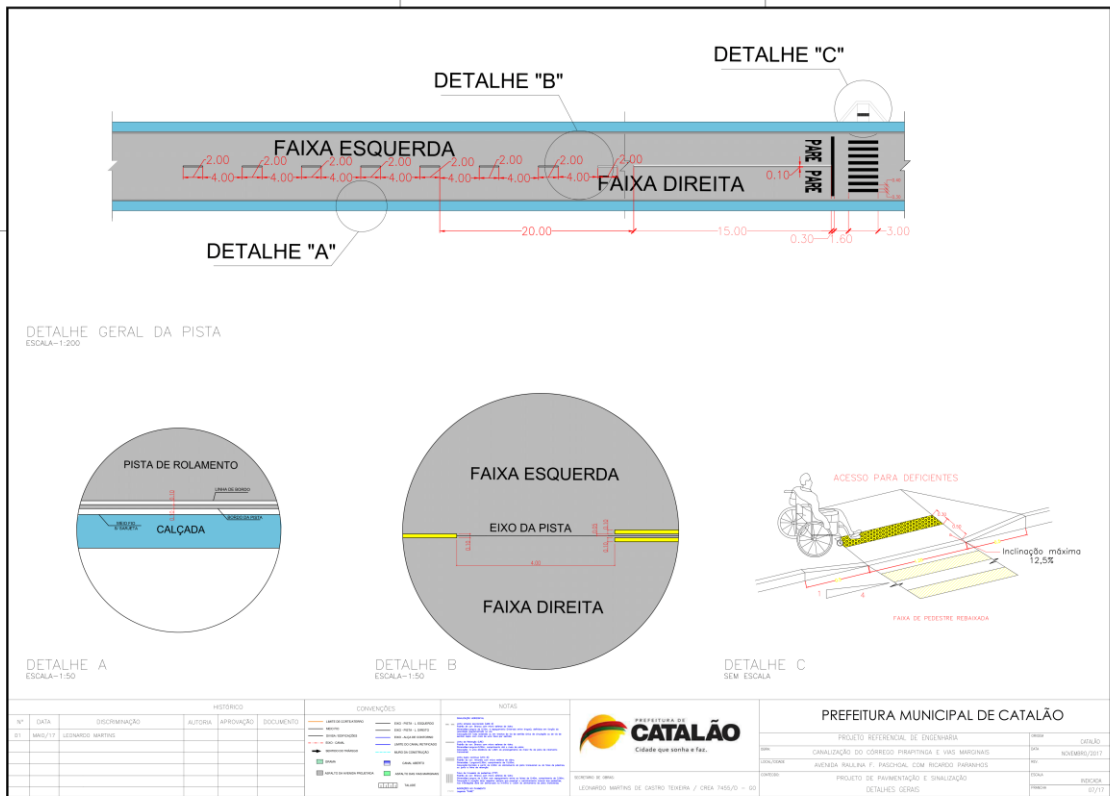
DETALHE "C"

DETALHE "B"

FAIXA ESQUERDA

2.00 2.00 2.00 2.00 2.00 2.00 2.00 3.00

4.00 4.00 4.00 4.00 4.00 4.00 4.00

FAIXA DIREITA

PARE PARE

0.10

DETALHE "A"

20.00

15.00

0.30 1.60 3.00

DETALHE GERAL DA PISTA
ESCALA—1:200

PISTA DE ROLAMENTO

LINHA DE BORDO

CALÇADA

FAIXA ESQUERDA

EIXO DA PISTA

4.00

FAIXA DIREITA

ACESSO PARA DEFICIENTES

Inclinação máxima 12,5%

1

4

FAIXA DE PEDESTRE REBAIXADA

DETALHE A
ESCALA—1:50

DETALHE B
ESCALA—1:50

DETALHE C
SEM ESCALA

| Nº | DATA | DISCRIMINAÇÃO | AUTORIA | APROVAÇÃO | DOCUMENTO |
|---|---|---|---|---|---|
| 01 | MAIO/17 | LEONARDO MARTINS | | | |

HISTÓRICO

CONVENÇÕES

NOTAS

PREFEITURA DE CATALÃO
Cidade que sonha e faz.

PREFEITURA MUNICIPAL DE CATALÃO

PROJETO REFERENCIAL DE ENGENHARIA

CANALIZAÇÃO DO CÓRREGO PIRAPITINGA E VIAS MARGINAIS

AVENIDA RAULINA F. PASCHOAL COM RICARDO PARANHOS

PROJETO DE PAVIMENTAÇÃO E SINALIZAÇÃO
DETALHES GERAIS

LEONARDO MARTINS DE CASTRO TEIXEIRA / CREA 7405/D - GO

CATALÃO

NOVEMBRO/2017

INDICADA

07/17